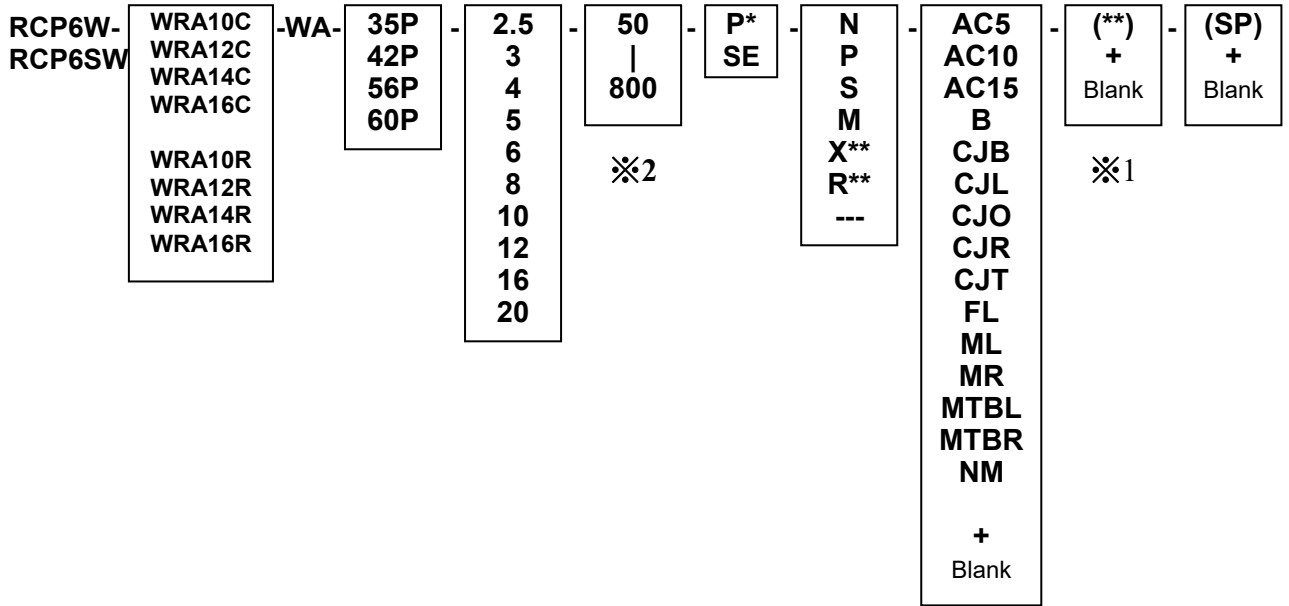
RCP6W-
RCP6SW

| WRA10C |
|---|
| WRA12C |
| WRA14C |
| WRA16C |
| WRA10R |
| WRA12R |
| WRA14R |
| WRA16R |

-WA-

| 35P |
|---|
| 42P |
| 56P |
| 60P |

-

| 2.5 |
|---|
| 3 |
| 4 |
| 5 |
| 6 |
| 8 |
| 10 |
| 12 |
| 16 |
| 20 |

-

| 50 |
|---|
| \| |
| 800 |

※2

-

| P* |
|---|
| SE |

-

| N |
|---|
| P |
| S |
| M |
| X** |
| R** |
| --- |

-

| AC5 |
|---|
| AC10 |
| AC15 |
| B |
| CJB |
| CJL |
| CJO |
| CJR |
| CJT |
| FL |
| ML |
| MR |
| MTBL |
| MTBR |
| NM |
| + |
| Blank |

-

| (**) |
|---|
| + |
| Blank |

※1

-

| (SP) |
|---|
| + |
| Blank |